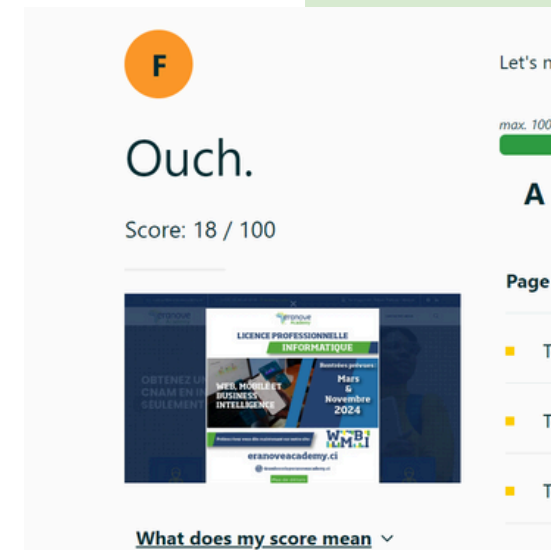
F

Ouch.

Score: 18 / 100

eranove Academy

LICENCE PROFESSIONNELLE

INFORMATIQUE

Rentrées prévues

Mars & Novembre 2024

WEB, MOBILE ET BUSINESS INTELLIGENCE

WMBI

eranoveacademy.ci

OBTENEZ U
CNAM EN
SEULEMENT

What does my score mean

Let's m

max. 100

A

Page

T

T

T